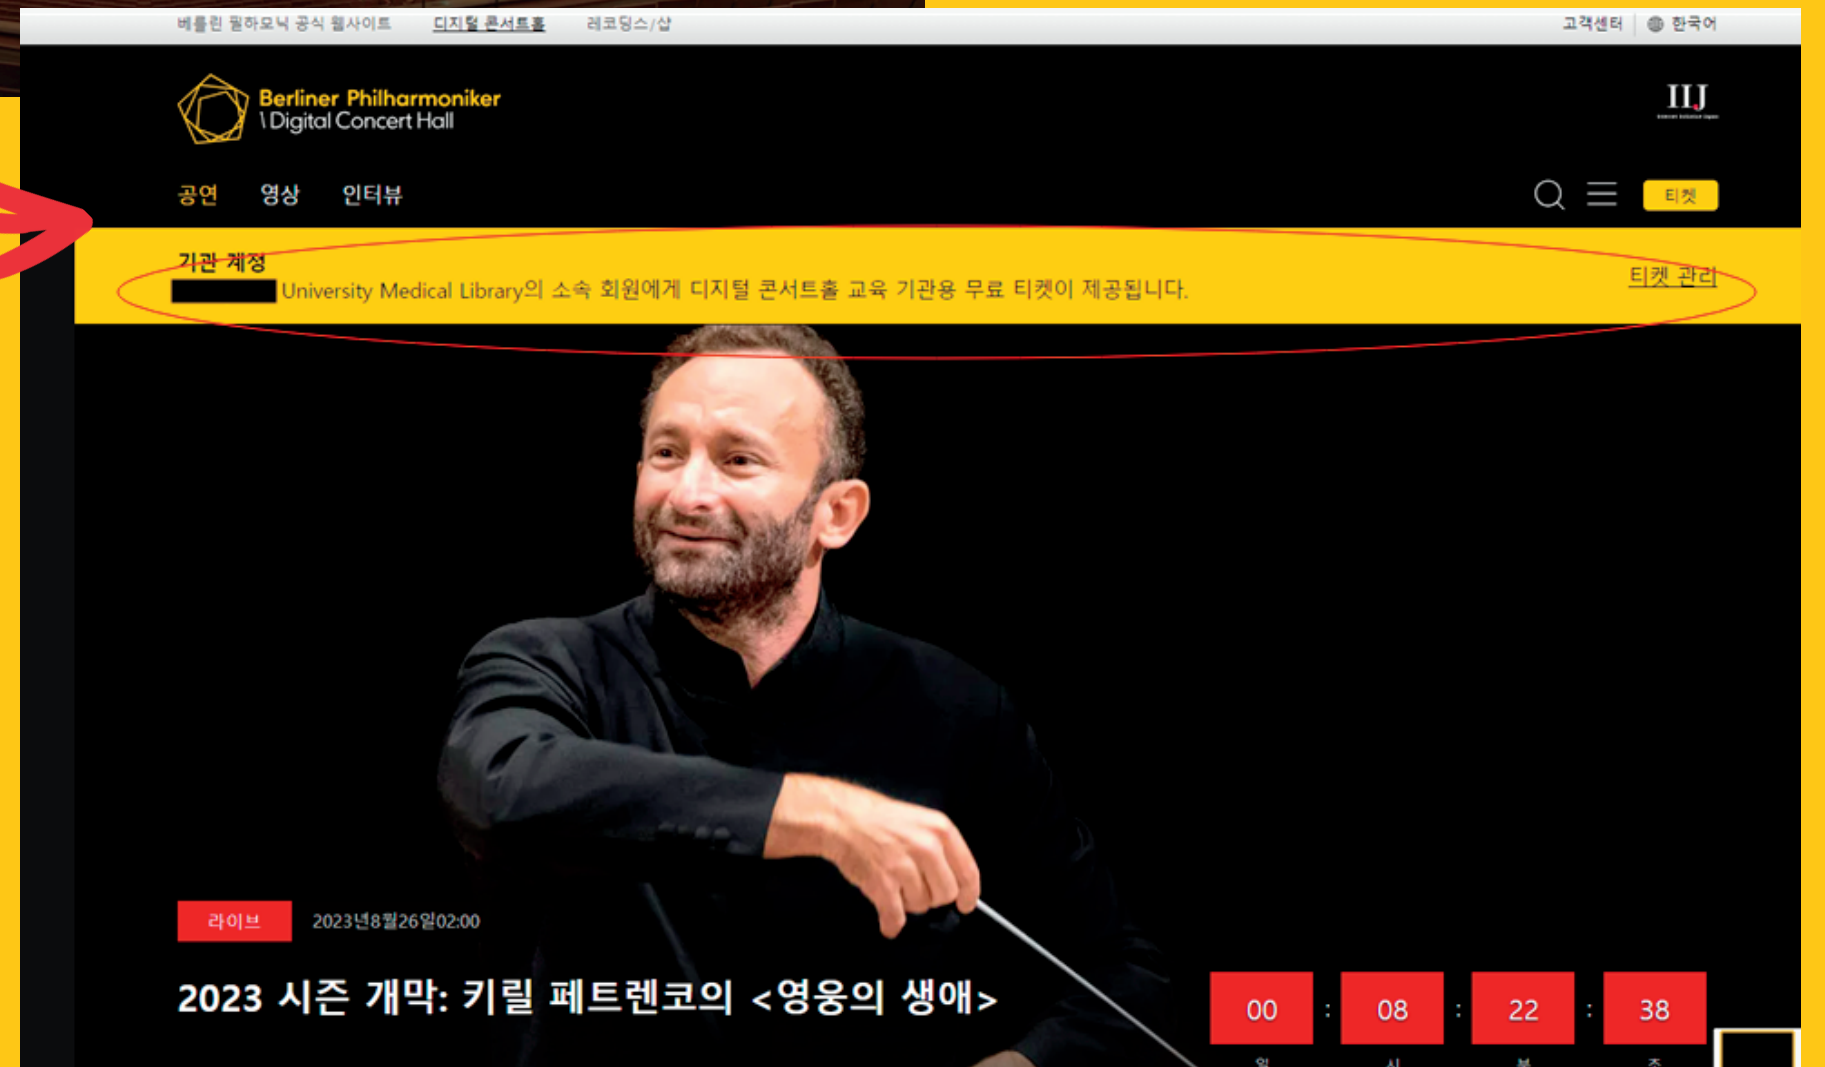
베를린 필하모닉 공식 웹사이트 디지털 콘서트홀 레코딩스/샵 고객센터 한국어

Berliner Philharmoniker \ Digital Concert Hall

IIJ

공연 영상 인터뷰 티켓

기관 계정
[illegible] University Medical Library의 소속 회원에게 디지털 콘서트홀 교육 기관용 무료 티켓이 제공됩니다.
티켓 관리

라이브 2023년8월26일02:00

2023 시즌 개막: 키릴 페트렌코의 <영웅의 생애>

00 : 08 : 22 : 38
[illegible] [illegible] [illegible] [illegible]